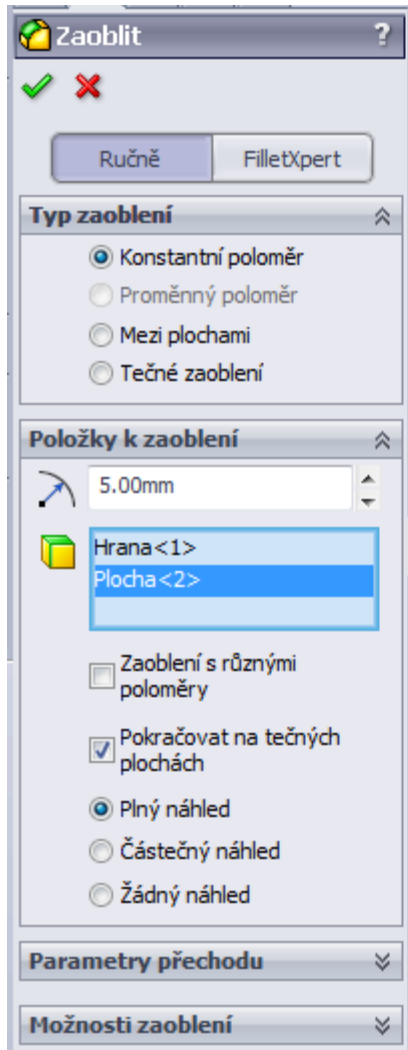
Zaoblit

?

Ručně

FilletXpert

Typ zaoblení

Konstantní poloměr

Proměnný poloměr

Mezi plochami

Tečné zaoblení

Položky k zaoblení

5.00mm

Hrana<1>

Plocha<2>

Zaoblení s různými poloměry

Pokračovat na tečných plochách

Plný náhled

Částečný náhled

Žádný náhled

Parametry přechodu

Možnosti zaoblení